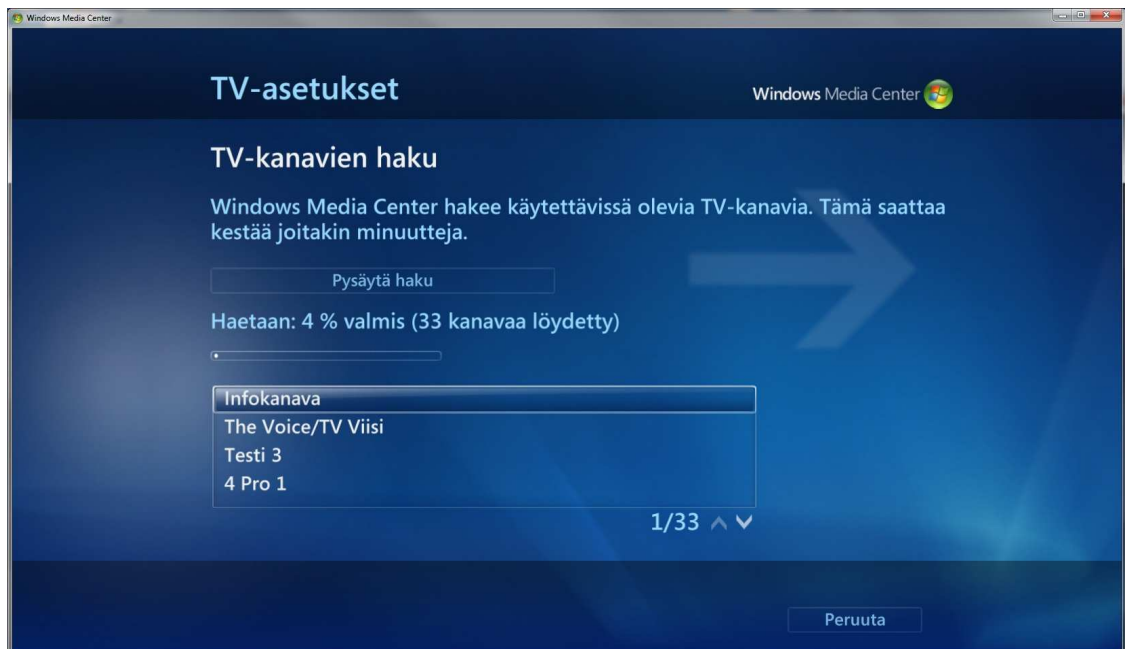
Windows Media Center

TV-asetukset

Windows Media Center

TV-kanavien haku

Windows Media Center hakee käytettävissä olevia TV-kanavia. Tämä saattaa kestää joitakin minuutteja.

Pysäytä haku

Haetaan: 4 % valmis (33 kanavaa löydetty)

Infokanava
The Voice/TV Viisi
Testi 3
4 Pro 1

1/33

Peruuta